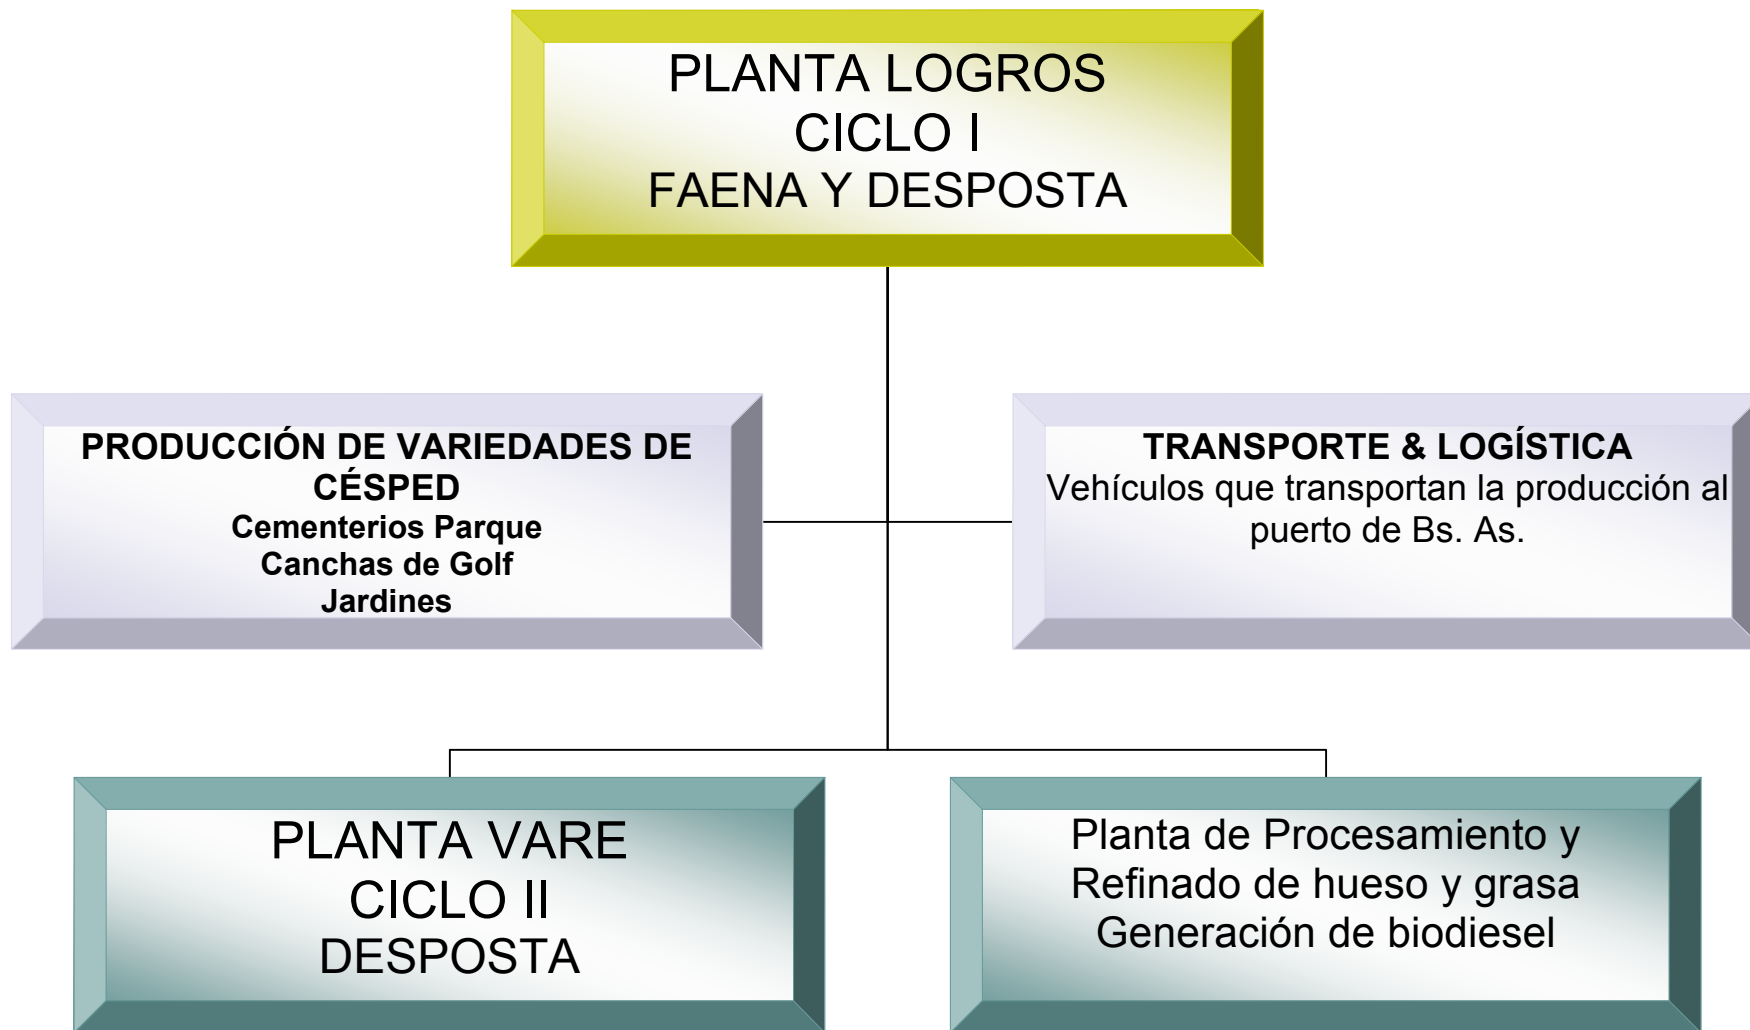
PLANTA LOGROS
CICLO I
FAENA Y DESPOSTA

PRODUCCIÓN DE VARIEDADES DE CÉSPED
Cementerios Parque
Canchas de Golf
Jardines

TRANSPORTE & LOGÍSTICA
Vehículos que transportan la producción al puerto de Bs. As.

PLANTA VARE
CICLO II
DESPOSTA

Planta de Procesamiento y Refinado de hueso y grasa
Generación de biodiesel